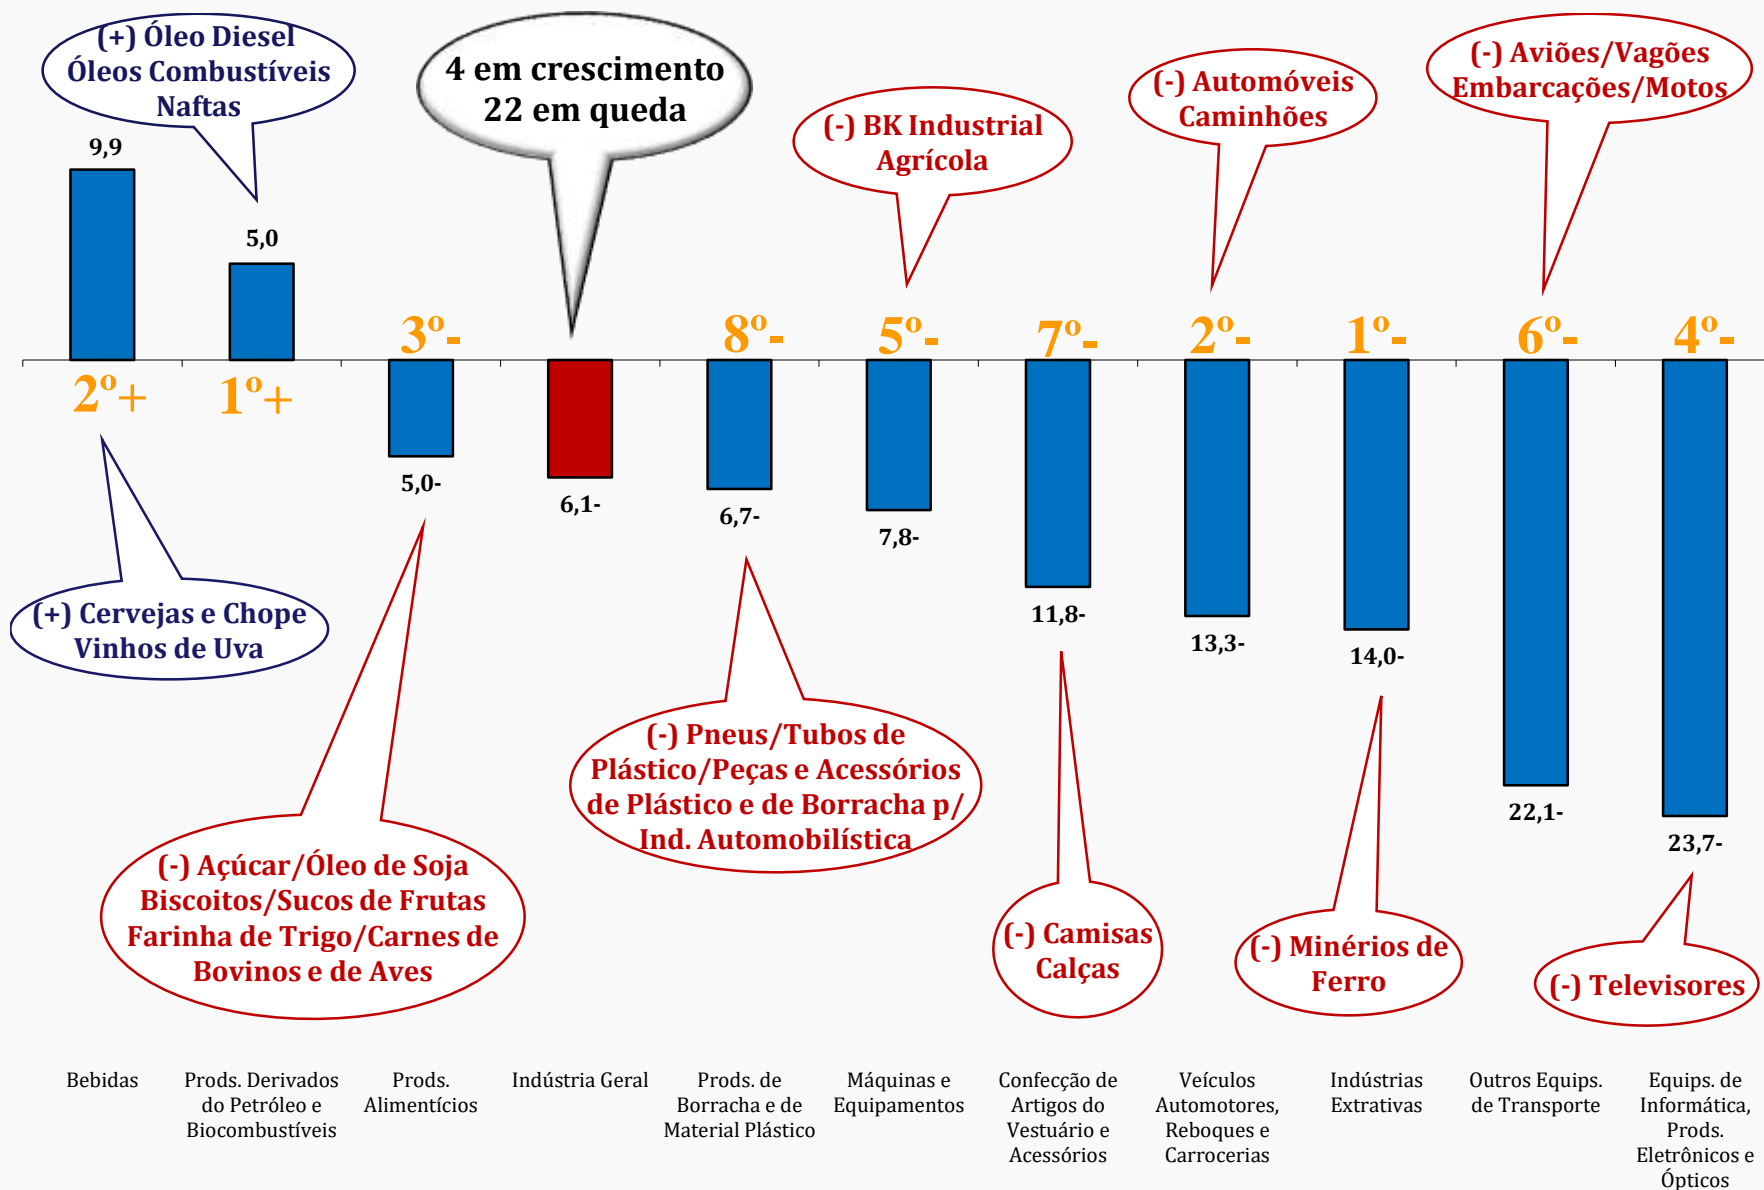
(+) Óleo Diesel
Óleos Combustíveis
Naftas

4 em crescimento
22 em queda

(-) BK Industrial
Agrícola

(-) Automóveis
Caminhões

(-) Aviões/Vagões
Embarcações/Motos

9,9

5,0

3º-

8º-

5º-

7º-

2º-

1º-

6º-

4º-

2º+

1º+

5,0-

6,1-

6,7-

7,8-

11,8-

13,3-

14,0-

22,1-

23,7-

(+) Cervejas e Chope
Vinhos de Uva

(-) Pneus/Tubos de Plástico/Peças e Acessórios de Plástico e de Borracha p/ Ind. Automobilística

(-) Açúcar/Óleo de Soja
Biscoitos/Sucos de Frutas
Farinha de Trigo/Carnes de Bovinos e de Aves

(-) Camisas
Calças

(-) Minérios de
Ferro

(-) Televisores

Bebidas

Prods. Derivados do Petróleo e Biocombustíveis

Prods. Alimentícios

Indústria Geral

Prods. de Borracha e de Material Plástico

Máquinas e Equipamentos

Confecção de Artigos do Vestuário e Acessórios

Veículos Automotores, Reboques e Carrocerias

Indústrias Extrativas

Outros Equips. de Transporte

Equips. de Informática, Prods. Eletrônicos e Ópticos